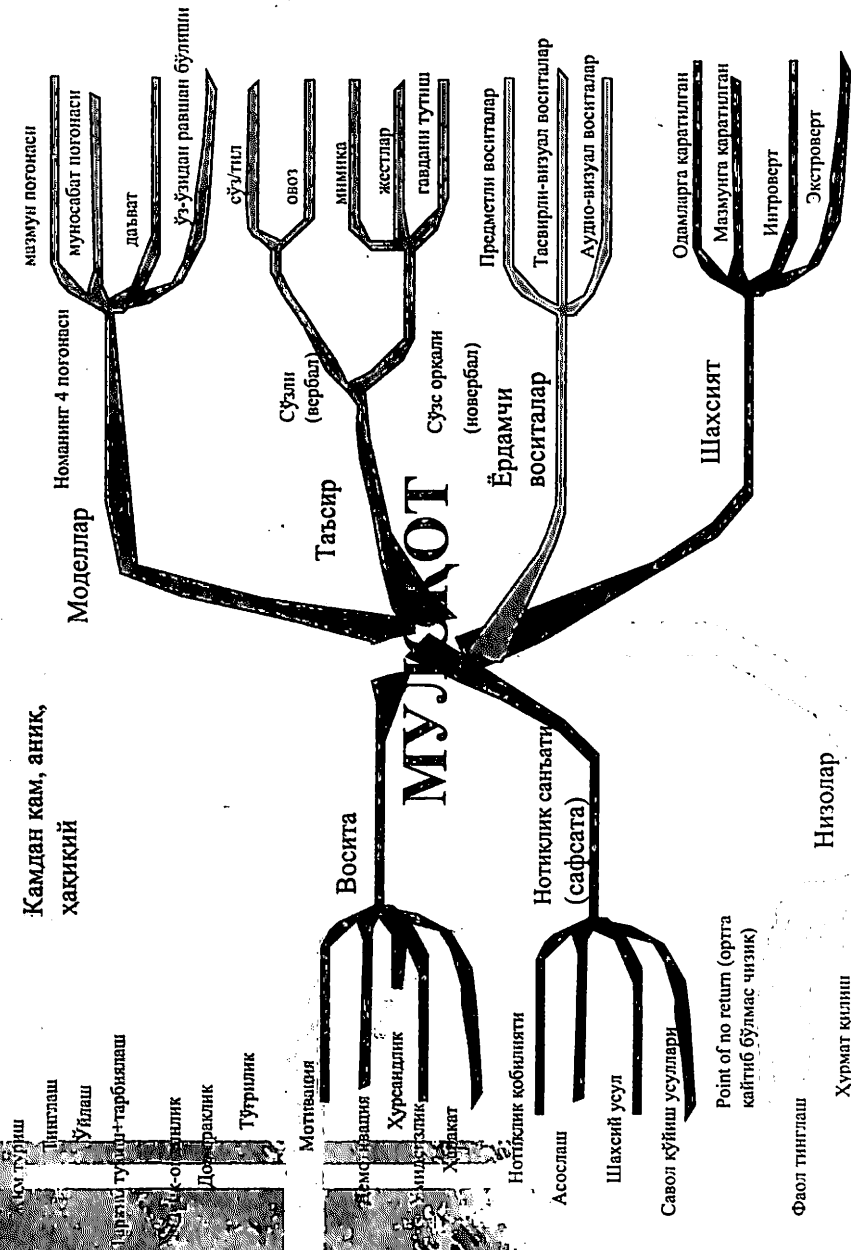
МУЛОКОТ

Моделлар

Номанинг 4 погонаси

мазмун погонаси

муносабат погонаси

даъват

ўз-ўзидан равшан бўлиши

Таъсир

Сўзли (вербал)

сўз/тил

овоз

Сўзс оркали (новербал)

мимика

жестлар

гавдани тутиш

Ёрдамчи воситалар

Предметли воситалар

Тасвирли-визуал воситалар

Аудио-визуал воситалар

Шахсият

Одамларга каратилган

Мазмунга каратилган

Интроверт

Экстроверт

Камдан кам, аник, хакикий

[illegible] тутиш

Тинглаш

Ўйлаш

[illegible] тутиш+тарбиялаш

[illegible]-о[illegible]лик

До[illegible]раклик

Тўғрилик

Восита

Мотивация

Демонстрация

Хурсандлик

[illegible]лик

Х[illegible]ракат

Нотиклик санъати (сафсата)

Нотиклик кобилияти

Асослаш

Шахсий усул

Савол қўйиш усуллари

Point of no return (ортга кайтиб бўлмас чизик)

Низолар

Фаол тинглаш

Хурмат килиш